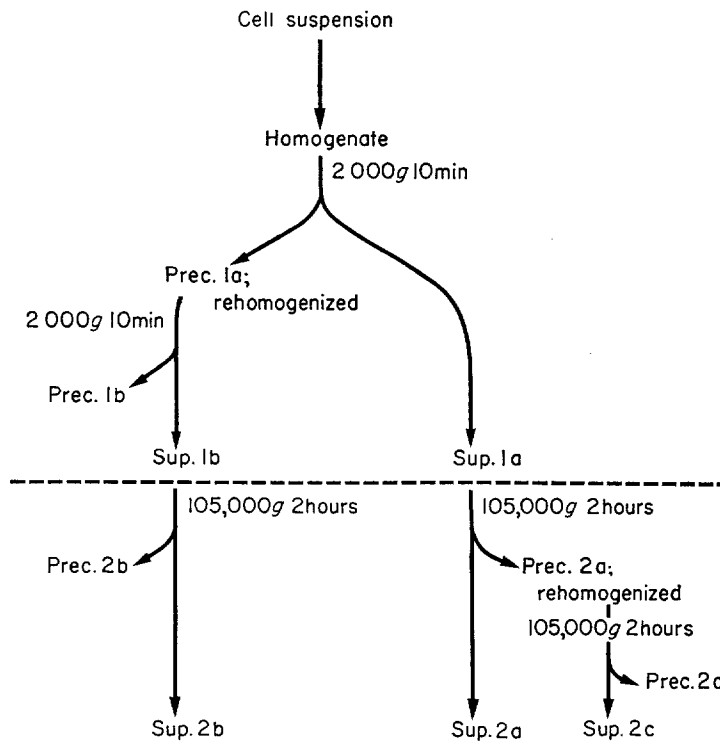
Cell suspension

Homogenate

2 000$g$ 10min

Prec. 1a; rehomogenized

2 000$g$ 10min

Prec. 1b

Sup. 1b

Sup. 1a

105,000$g$ 2hours

105,000$g$ 2hours

Prec. 2b

Prec. 2a; rehomogenized

105,000$g$ 2hours

Prec. 2c

Sup. 2b

Sup. 2a

Sup. 2c